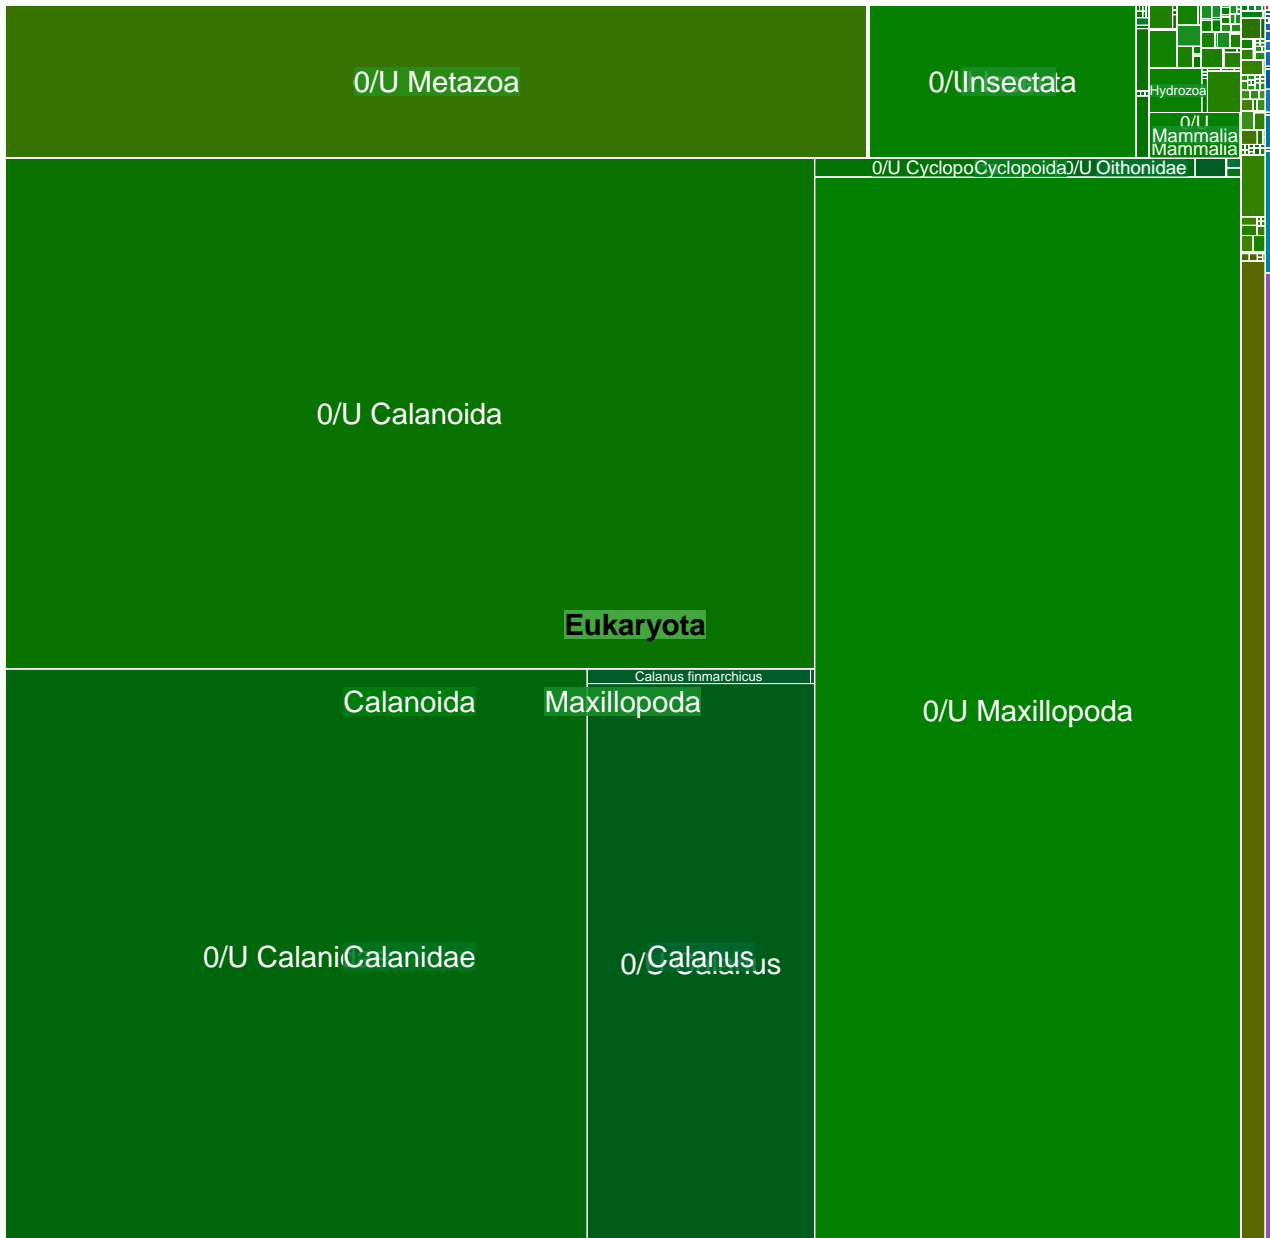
0/U Metazoa

0/UInsectata

Hydrozoa

0/U Mammalia Mammalia

0/U CyclopoCyclopoida0/U Oithonidae

0/U Calanoida

Eukaryota

Calanus finmarchicus

Calanoida

Maxillopoda

0/U Maxillopoda

0/U CalaniCalanidae

0/UCalanus